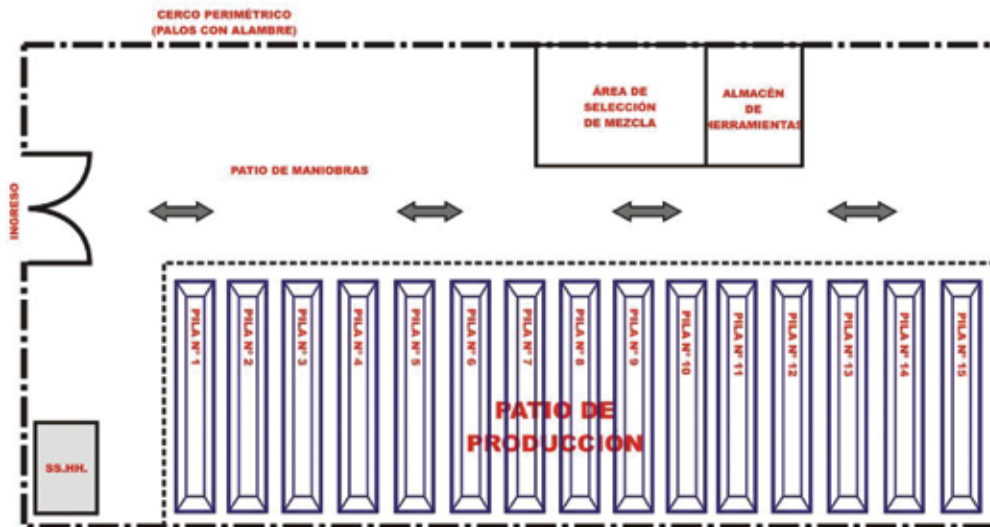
CERCO PERIMÉTRICO
(PALOS CON ALAMBRE)

ÁREA DE SELECCIÓN DE MEZCLA

ALMACÉN DE HERRAMIENTAS

PATIO DE MANIOBRAS

INGRESO

PILA N° 1
PILA N° 2
PILA N° 3
PILA N° 4
PILA N° 5
PILA N° 6
PILA N° 7
PILA N° 8
PILA N° 9
PILA N° 10
PILA N° 11
PILA N° 12
PILA N° 13
PILA N° 14
PILA N° 15

PATIO DE PRODUCCION

SS.HH.